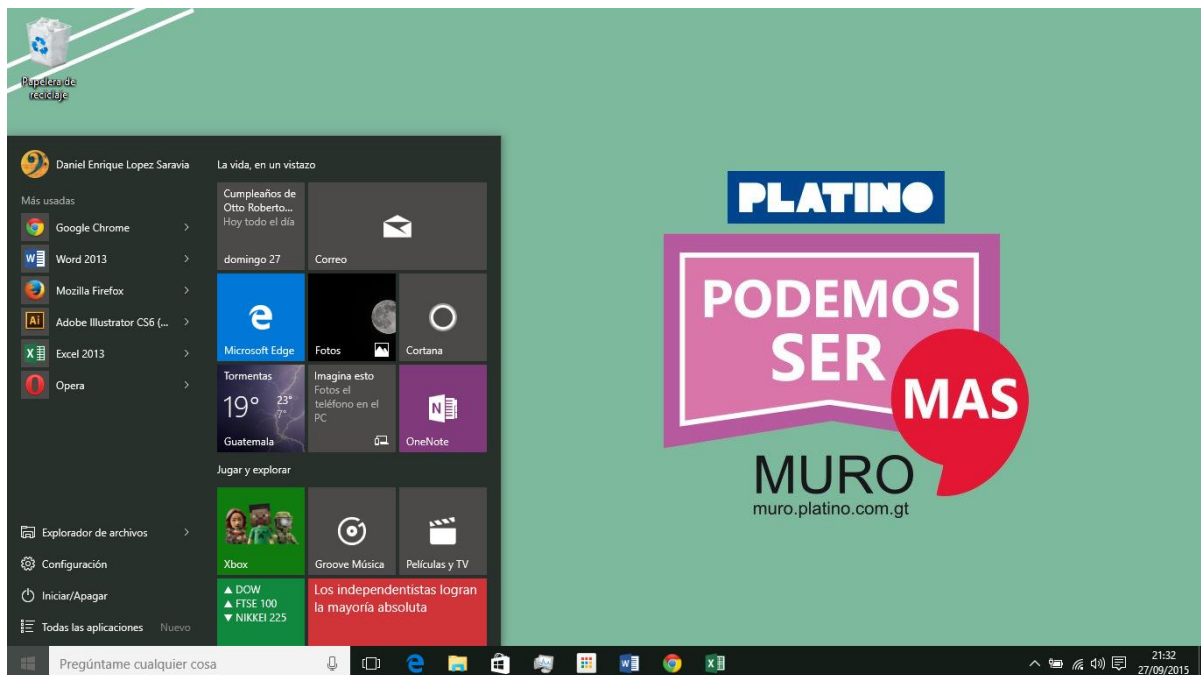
Papelera de reciclaje

Daniel Enrique Lopez Saravia

Más usadas

Google Chrome

Word 2013

Mozilla Firefox

Adobe Illustrator CS6 (...

Excel 2013

Opera

Explorador de archivos

Configuración

Iniciar/Apagar

Todas las aplicaciones Nuevo

La vida, en un vistazo

Cumpleaños de Otto Roberto... Hoy todo el día

domingo 27

Correo

Microsoft Edge

Fotos

Cortana

Tormentas 19° 23° 7° Guatemala

Imagina esto Fotos el teléfono en el PC

OneNote

Jugar y explorar

Xbox

Groove Música

Películas y TV

▲ DOW
▲ FTSE 100
▲ NIKKEI 225

Los independentistas logran la mayoría absoluta

PLATINO

PODEMOS SER MAS

MURO

muro.platino.com.gt

Pregúntame cualquier cosa

21:32
27/09/2015